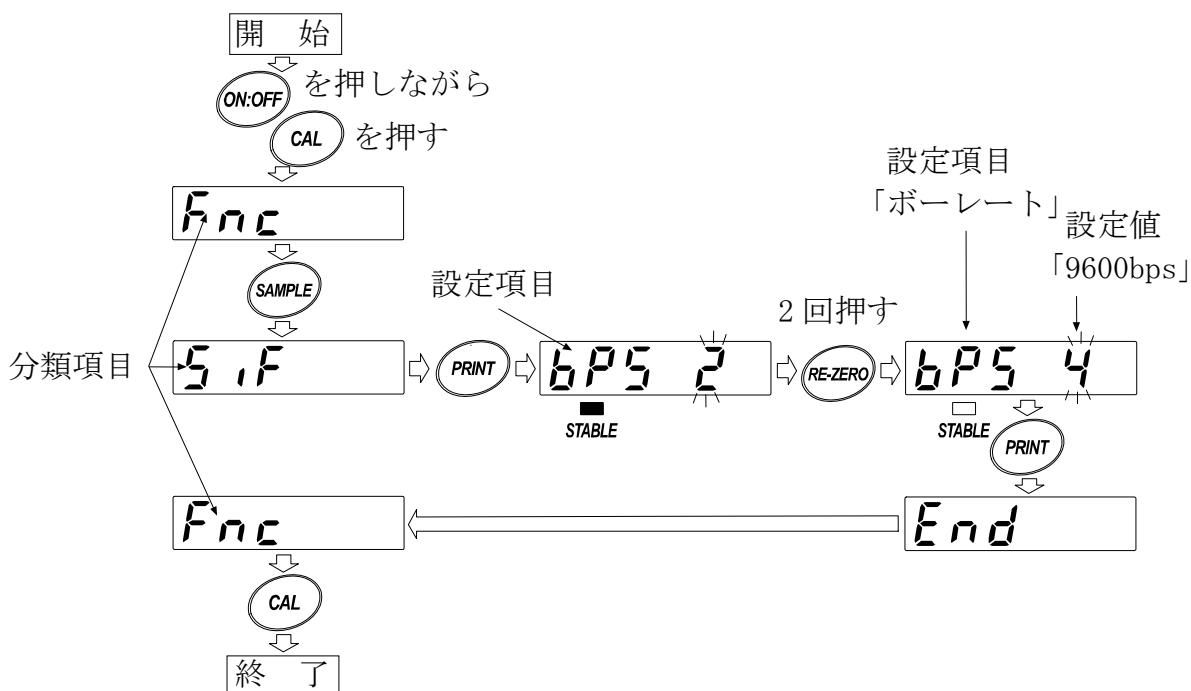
開 始

ON:OFF を押しながら

CAL を押す

Fnc

SAMPLE

分類項目

SiF

PRINT

設定項目

bPS 2

STABLE

2 回押す

RE-ZERO

設定項目
「ボーレート」

設定値
「9600bps」

bPS 4

STABLE

PRINT

End

Fnc

CAL

終 了